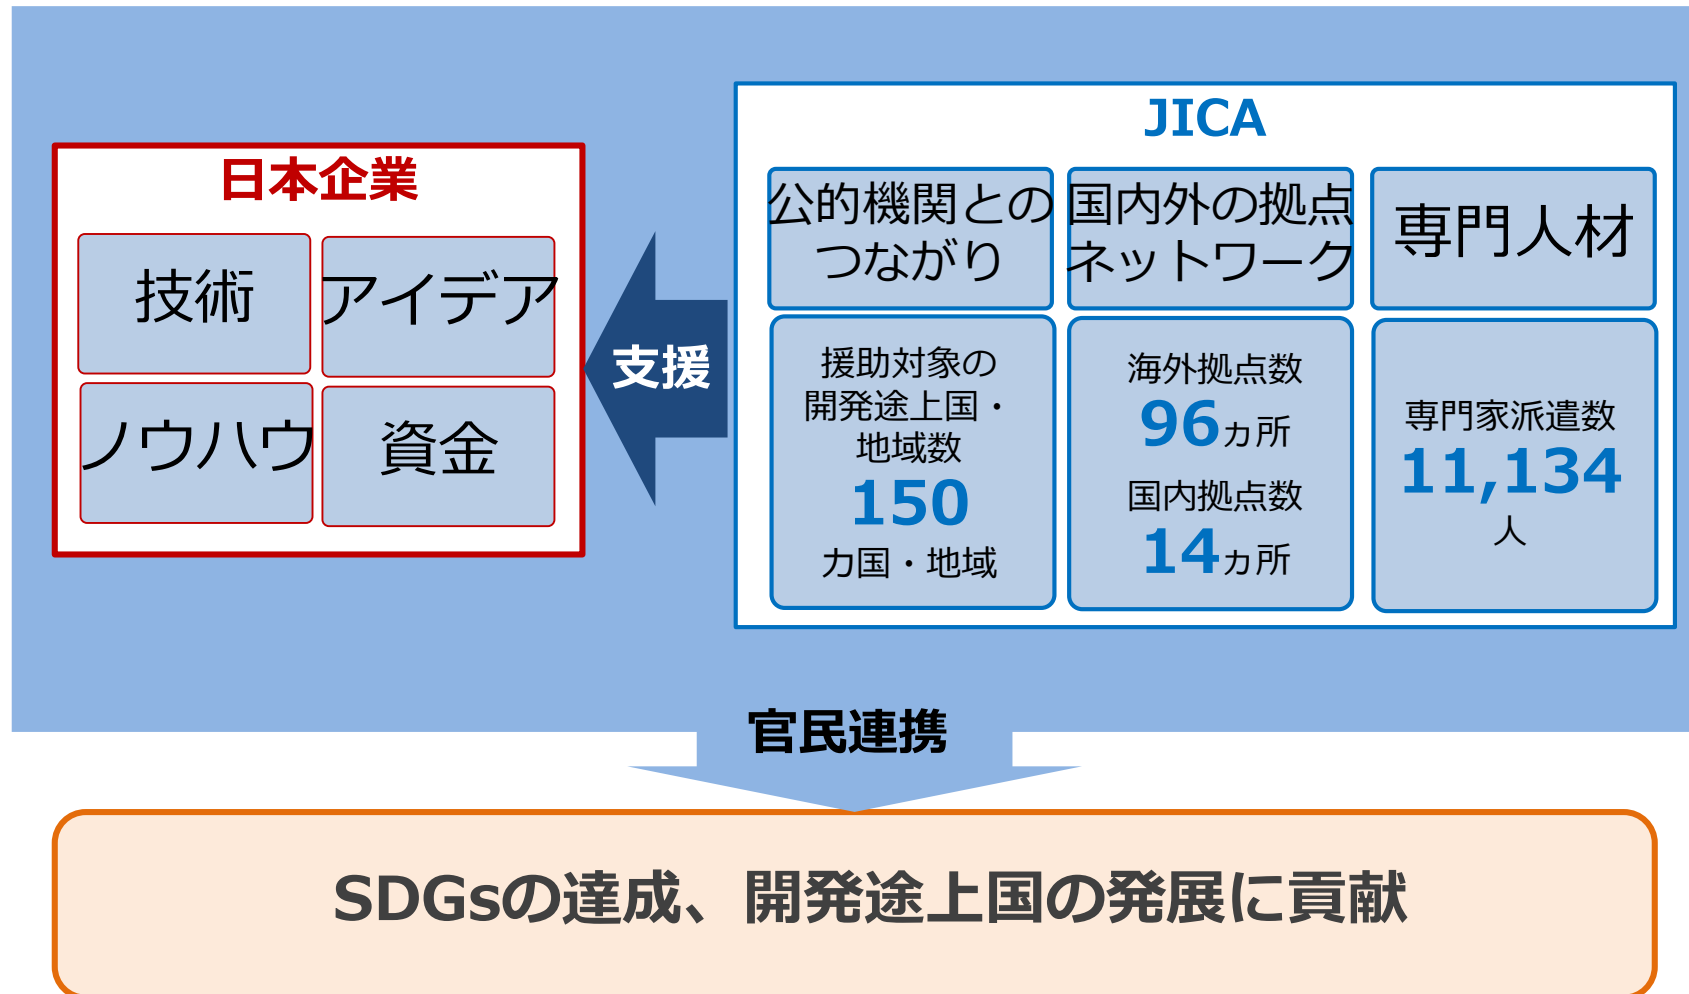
日本企業

技術

アイデア

ノウハウ

資金

支援

JICA

公的機関とのつながり

国内外の拠点ネットワーク

専門人材

援助対象の開発途上国・地域数
150
カ国・地域

海外拠点数
96カ所
国内拠点数
14カ所

専門家派遣数
11,134
人

官民連携

SDGsの達成、開発途上国の発展に貢献